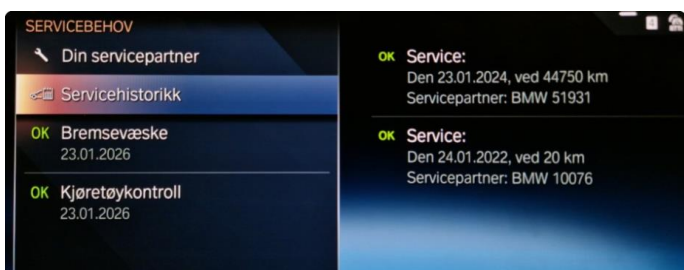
SERVICEBEHOV

Din servicepartner

Servicehistorikk

OK Bremsevæske
23.01.2026

OK Kjøretøykontroll
23.01.2026

OK Service:
Den 23.01.2024, ved 44750 km
Servicepartner: BMW 51931

OK Service:
Den 24.01.2022, ved 20 km
Servicepartner: BMW 10076